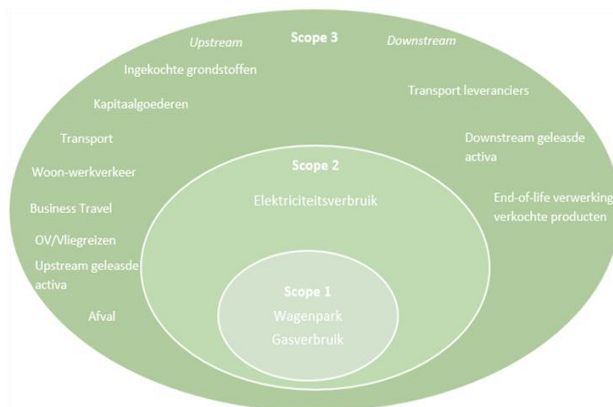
Upstream

Scope 3

Downstream

Ingekochte grondstoffen

Kapitaalgoederen

Transport

Woon-werkverkeer

Business Travel

OV/Vliegreizen

Upstream geleasde activa

Afval

Transport leveranciers

Downstream geleasde activa

End-of-life verwerking verkochte producten

Scope 2

Elektriciteitsverbruik

Scope 1

Wagenpark

Gasverbruik